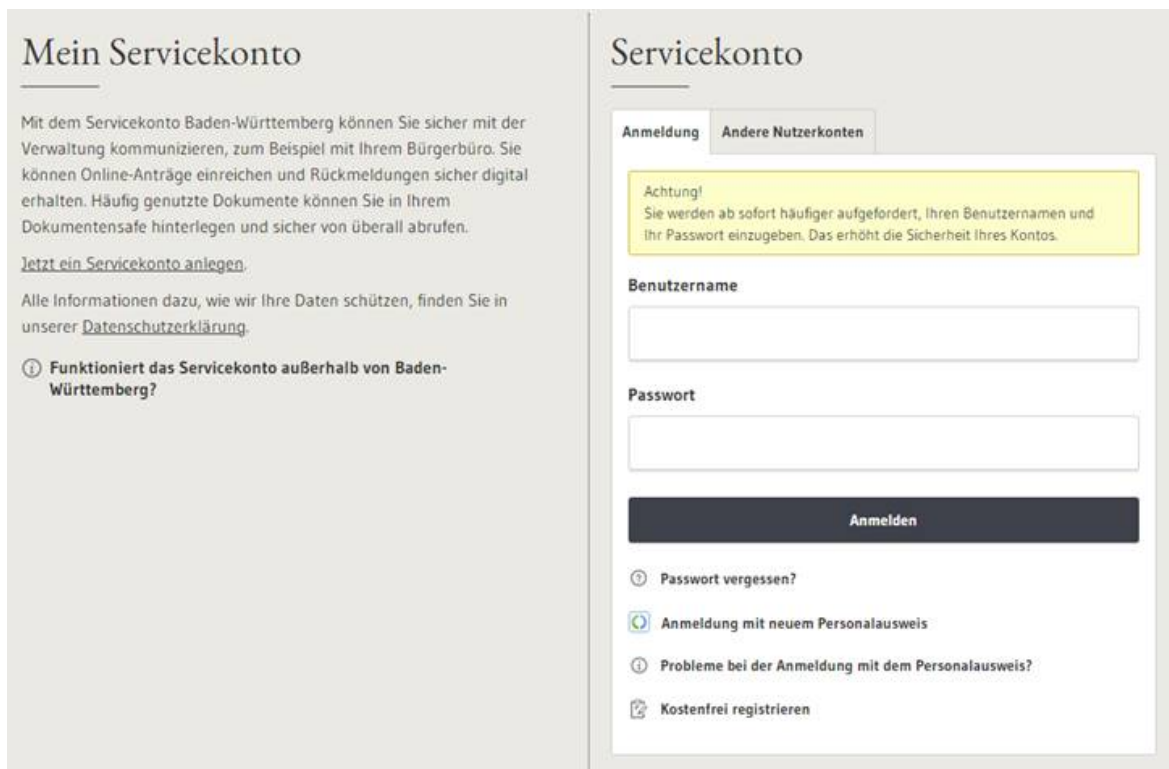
Mein Servicekonto

Mit dem Servicekonto Baden-Württemberg können Sie sicher mit der Verwaltung kommunizieren, zum Beispiel mit Ihrem Bürgerbüro. Sie können Online-Anträge einreichen und Rückmeldungen sicher digital erhalten. Häufig genutzte Dokumente können Sie in Ihrem Dokumentensafe hinterlegen und sicher von überall abrufen.

Jetzt ein Servicekonto anlegen.

Alle Informationen dazu, wie wir Ihre Daten schützen, finden Sie in unserer Datenschutzerklärung.

Funktioniert das Servicekonto außerhalb von Baden-Württemberg?

Servicekonto

Anmeldung | Andere Nutzerkonten

Achtung!
Sie werden ab sofort häufiger aufgefordert, Ihren Benutzernamen und Ihr Passwort einzugeben. Das erhöht die Sicherheit Ihres Kontos.

Benutzername

Passwort

Anmelden

Passwort vergessen?

Anmeldung mit neuem Personalausweis

Probleme bei der Anmeldung mit dem Personalausweis?

Kostenfrei registrieren